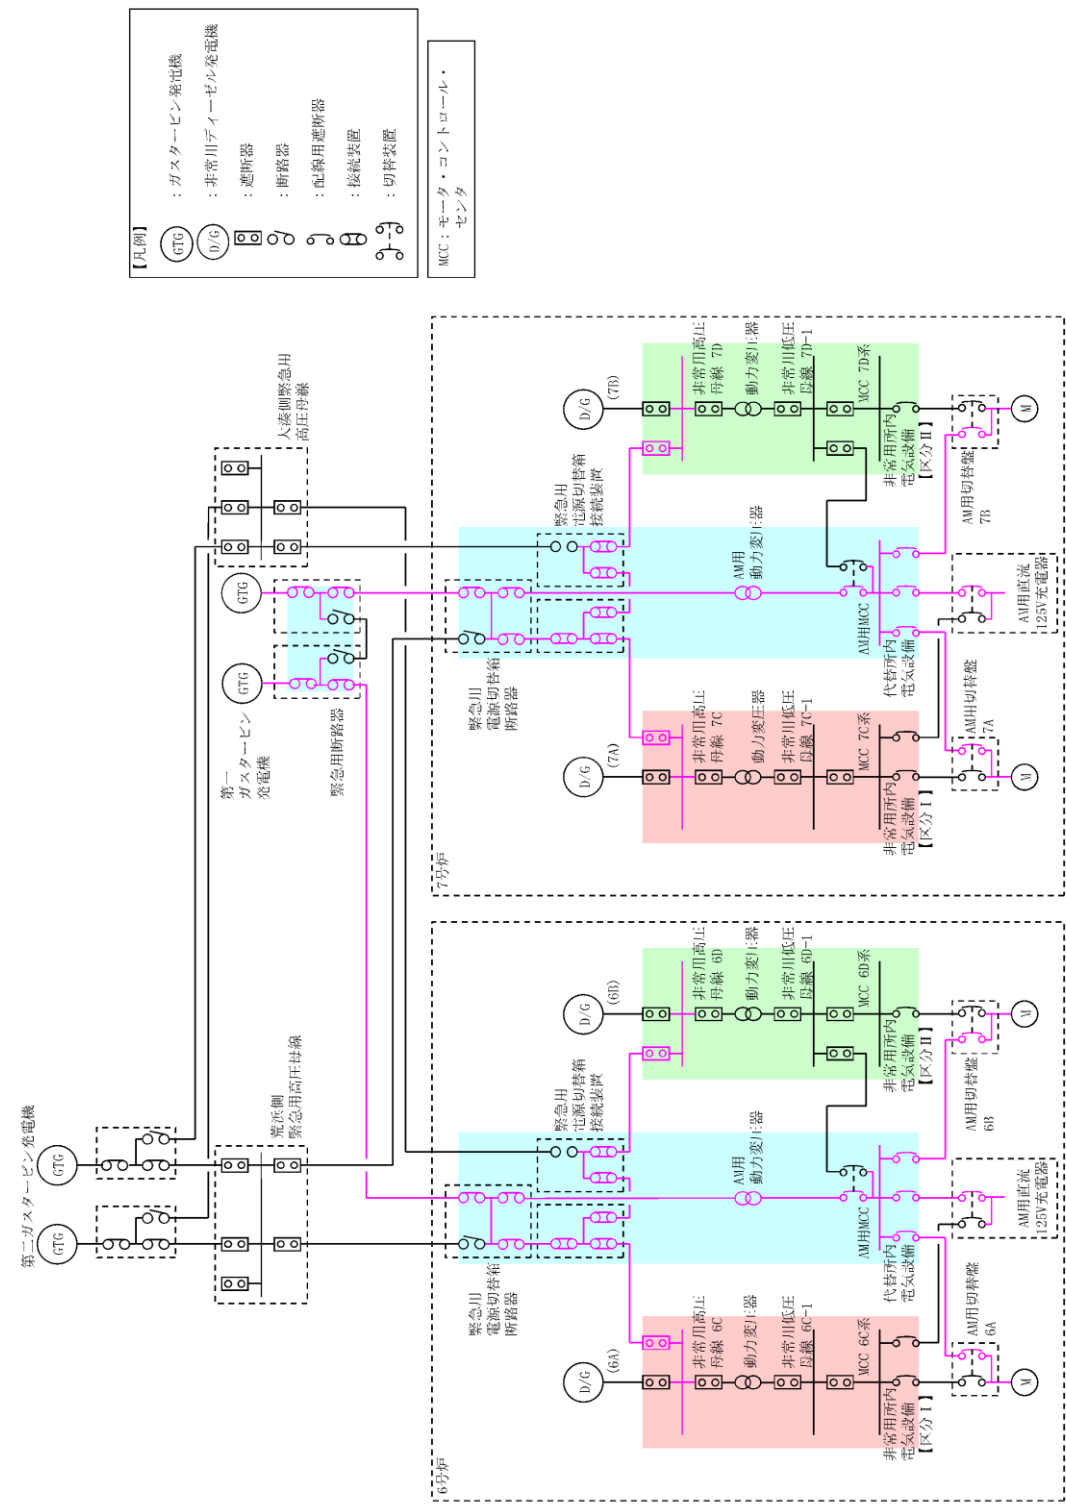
【凡例】
GTG：ガスタービン発電機
D/G：非常用ディーゼル発電機
：遮断器
：断路器
：配線用遮断器
：接続装置
：切替装置

MCC：モータ・コントロール・センタ

大湊側緊急用高圧母線

第一ガスタービン発電機
GTG
GTG
緊急用断路器

緊急用電源切替箱接続装置
緊急用電源切替箱断路器

D/G (7B)
非常用高圧母線 7D
動力変圧器
非常用低圧母線 7D-1
MCC 7D系
非常用所内電気設備【区分II】
AM用切替盤 7B
M

AM用動力変圧器
AM用MCC
代替所内電気設備
AM用直流125V充電器

D/G (7A)
非常用高圧母線 7C
動力変圧器
非常用低圧母線 7C-1
MCC 7C系
非常用所内電気設備【区分I】
AM用切替盤 7A
M

7号炉

第二ガスタービン発電機
GTG
GTG
荒浜側緊急用高圧母線

緊急用電源切替箱接続装置
緊急用電源切替箱断路器

D/G (6B)
非常用高圧母線 6D
動力変圧器
非常用低圧母線 6D-1
MCC 6D系
非常用所内電気設備【区分II】
AM用切替盤 6B
M

AM用動力変圧器
AM用MCC
代替所内電気設備
AM用直流125V充電器

D/G (6A)
非常用高圧母線 6C
動力変圧器
非常用低圧母線 6C-1
MCC 6C系
非常用所内電気設備【区分I】
AM用切替盤 6A
M

6号炉